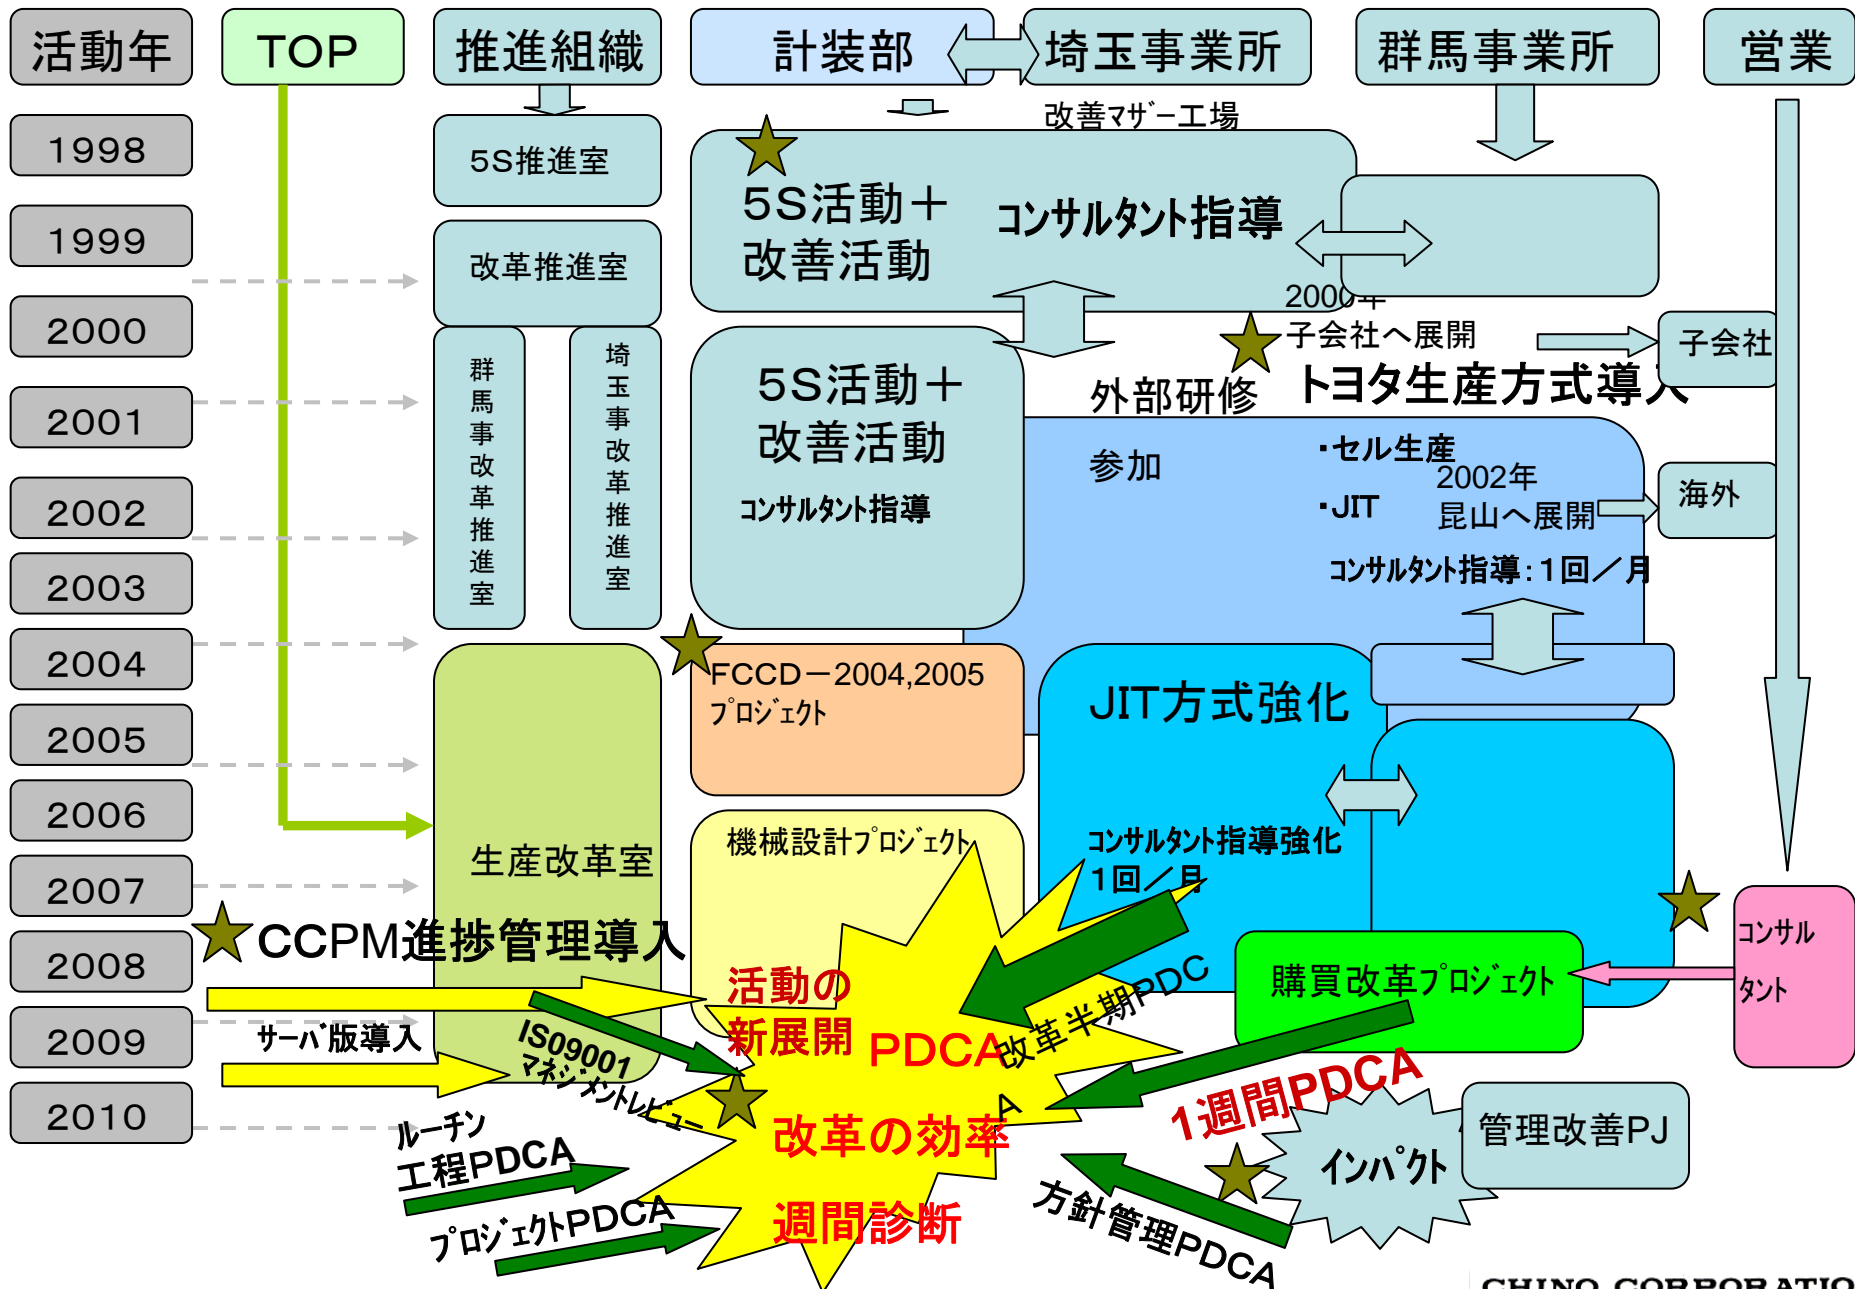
活動年

TOP

推進組織

計装部

埼玉事業所

群馬事業所

営業

1998

1999

2000

2001

2002

2003

2004

2005

2006

2007

2008

2009

2010

5S推進室

改革推進室

群馬事改革推進室

埼玉事改革推進室

改善マザー工場

5S活動＋
改善活動

コンサルタント指導

2000年
子会社へ展開

子会社

5S活動＋
改善活動

コンサルタント指導

外部研修

トヨタ生産方式導入

参加

・セル生産

・JIT

2002年
昆山へ展開

海外

コンサルタント指導：1回／月

FCCD－2004,2005
プロジェクト

JIT方式強化

機械設計プロジェクト

コンサルタント指導強化
1回／月

生産改革室

CCPM進捗管理導入

活動の
新展開

PDCA

改革半期PDCA

購買改革プロジェクト

コンサルタント

サーバ版導入

IS09001
マネジメントレビュー

改革の効率

1週間PDCA

管理改善PJ

インパクト

ルーチン
工程PDCA

プロジェクトPDCA

週間診断

方針管理PDCA

CHINO CORPORATIO